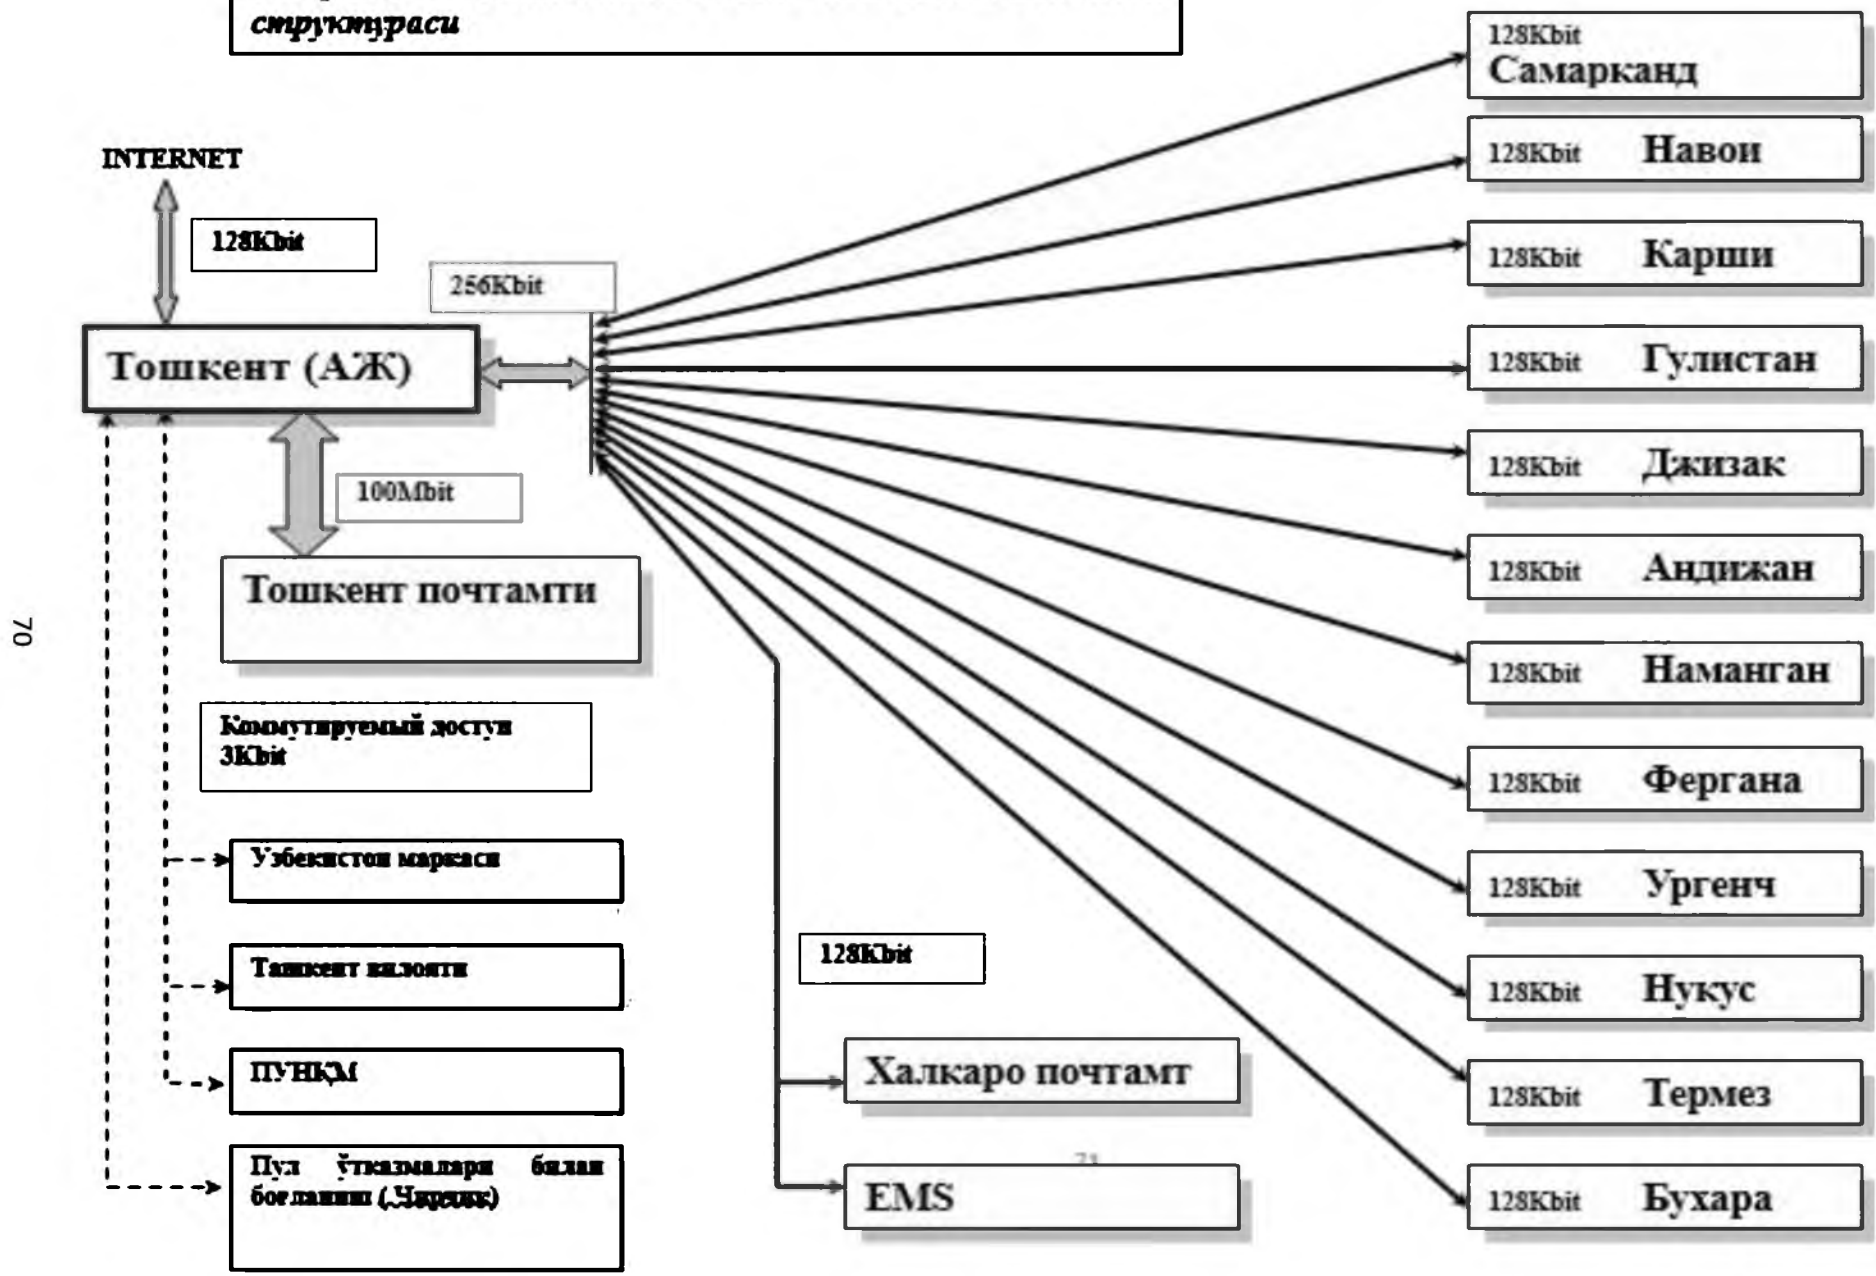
структураси

INTERNET

128Kbit

256Kbit

Тошкент (АЖ)

100Mbit

Тошкент почтамти

70

Коммутируемый доступ 3Kbit

Узбекистон маркаси

Ташкент вилояти

ПУНҚМ

Пул ўтказмалари билан боғланиш (Чиқенш)

128Kbit

Халкаро почтамт

EMS

71

128Kbit Самарканд

128Kbit Навои

128Kbit Карши

128Kbit Гулистан

128Kbit Джизак

128Kbit Андижан

128Kbit Наманган

128Kbit Фергана

128Kbit Ургенч

128Kbit Нукус

128Kbit Термез

128Kbit Бухара